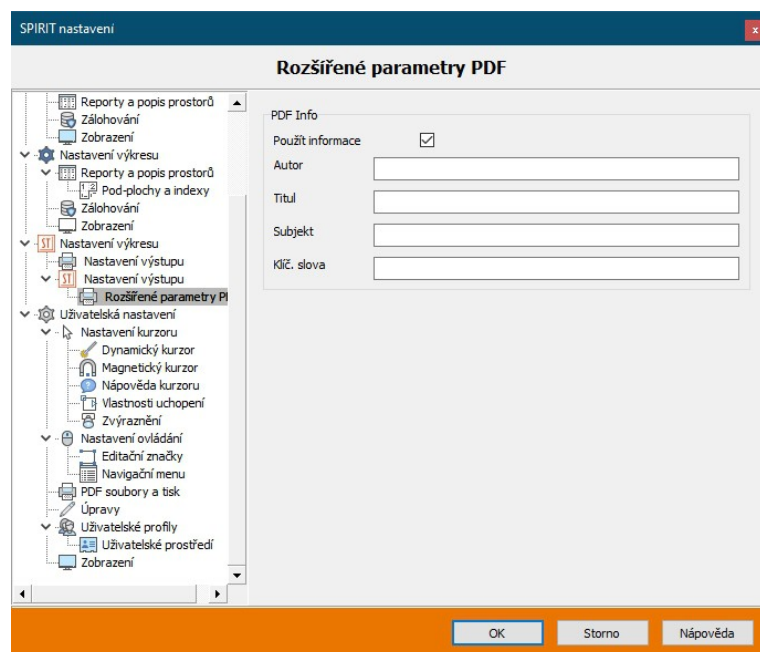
SPIRIT nastavení

Rozšířené parametry PDF

Reporty a popis prostorů
Zálohování
Zobrazení
Nastavení výkresu
Reporty a popis prostorů
Pod-plochy a indexy
Zálohování
Zobrazení
Nastavení výkresu
Nastavení výstupu
Nastavení výstupu
Rozšířené parametry PI
Uživatelská nastavení
Nastavení kurzoru
Dynamický kurzor
Magnetický kurzor
Nápověda kurzoru
Vlastnosti uchopení
Zvýraznění
Nastavení ovládání
Editační značky
Navigační menu
PDF soubory a tisk
Úpravy
Uživatelské profily
Uživatelské prostředí
Zobrazení

PDF Info
Použít informace
Autor
Titul
Subjekt
Klíč. slova

OK
Storno
Nápověda